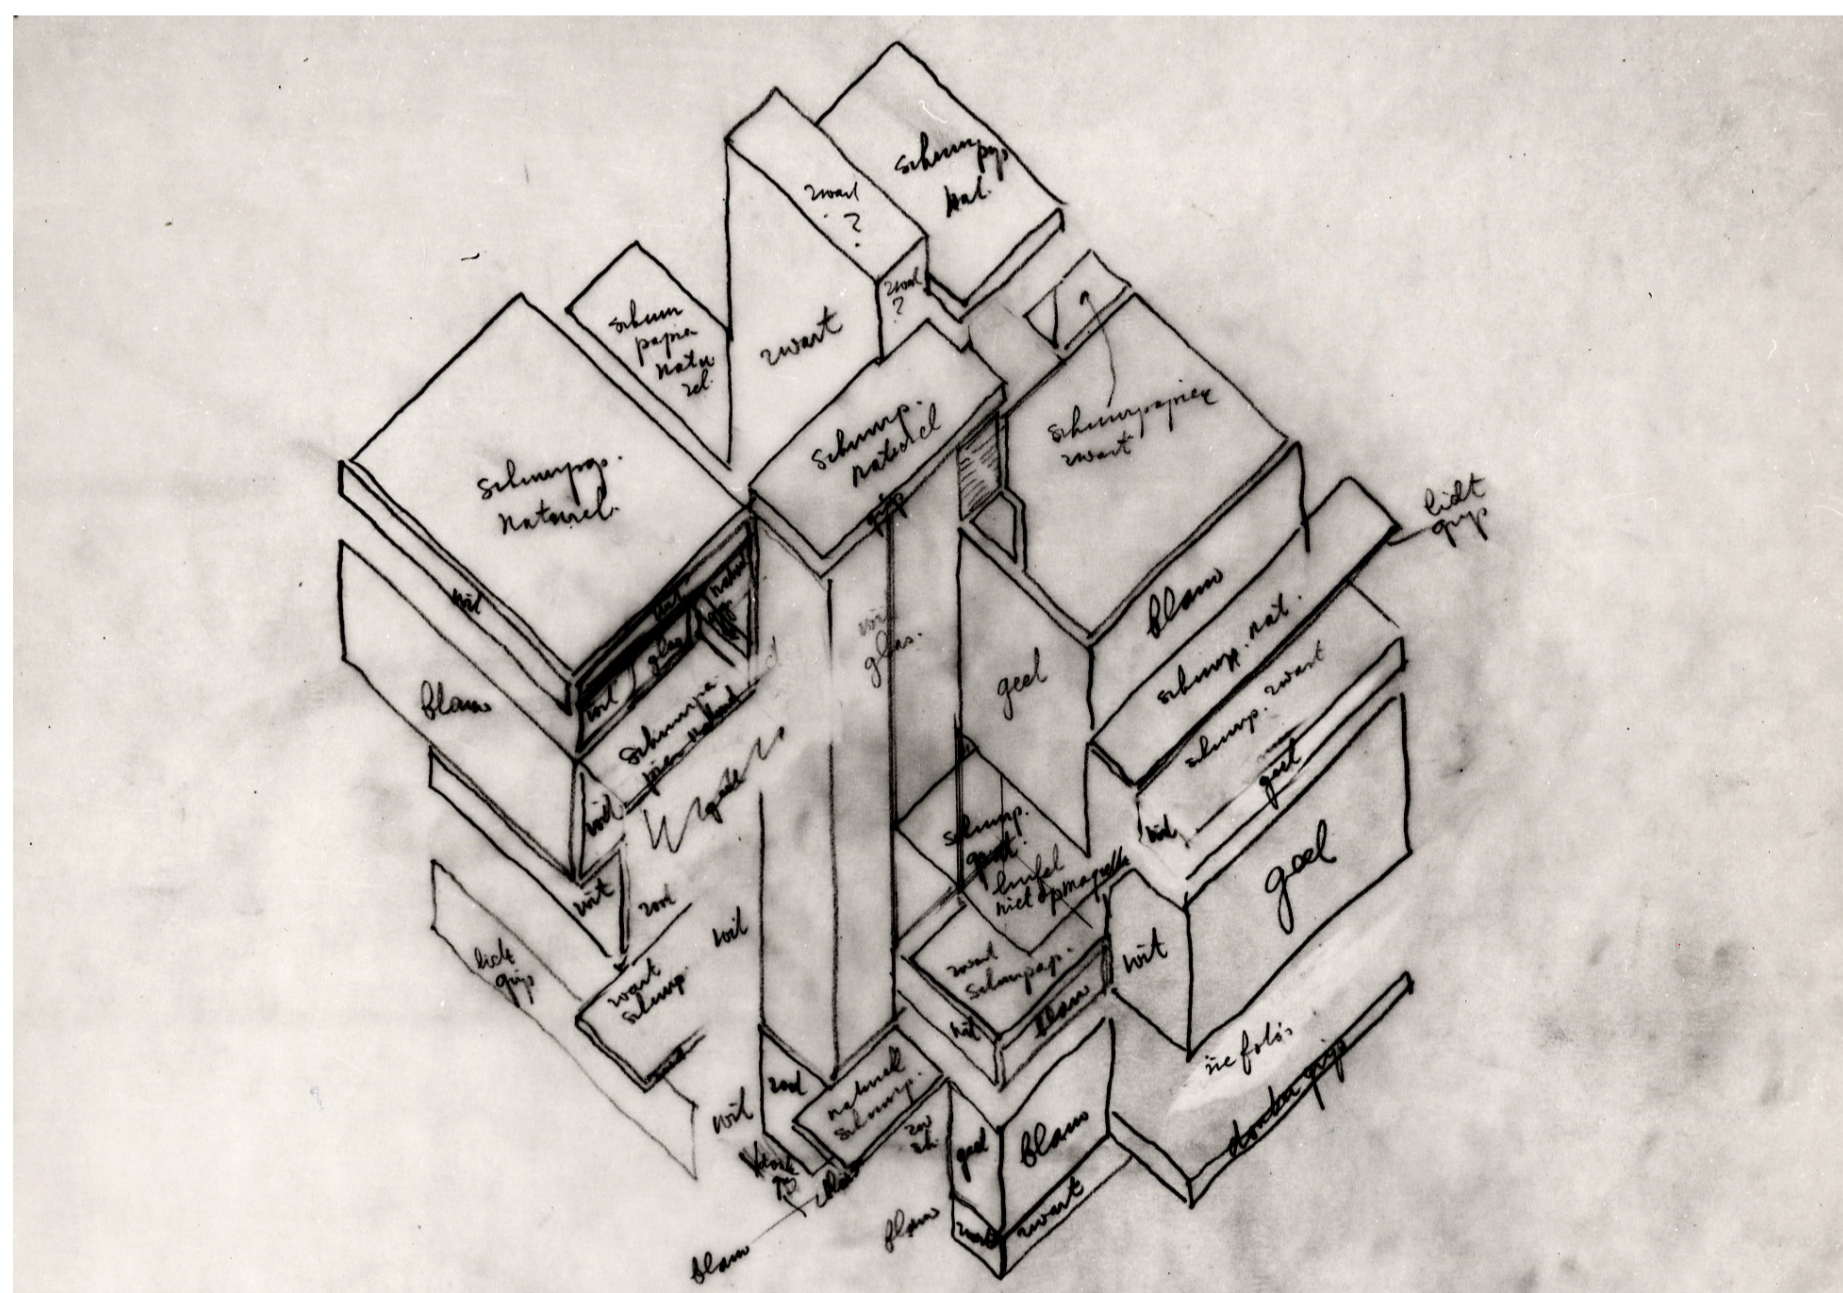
schuimpap. nat.

zwart ?

zwart ?

schuim papier natureel.

zwart

schuimp. natureel

schuimpapier zwart

schuimpap. natureel.

licht grijs

wit

glas

wit glas.

blauw

blauw

schuimp. nat.

goel

wit

schuimpapier naturel

schuimp. zwart

schuimp. zwart

geel

wit

geel

wit

schuimp. geel

kristal niet opmaaken

goel

wit

rood

wit

licht grijs

zwart schuimp.

wit

zwart schuimpap.

wit

blauw

niet folie

wit

rood

natureel schuimp.

rood

geel

blauw

donker grijs

blauw

blauw

zwart

zwart

blauw